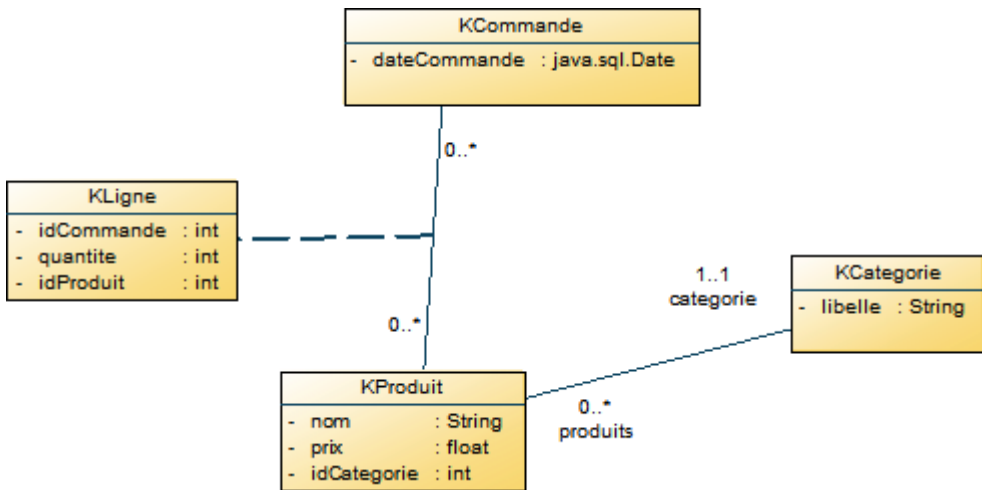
KCommande

- dateCommande : java.sql.Date

0..*

KLigne

- idCommande : int
- quantite : int
- idProduit : int

1..1
categorie

KCategorie

- libelle : String

0..*

KProduit

- nom : String
- prix : float
- idCategorie : int

0..*
produits